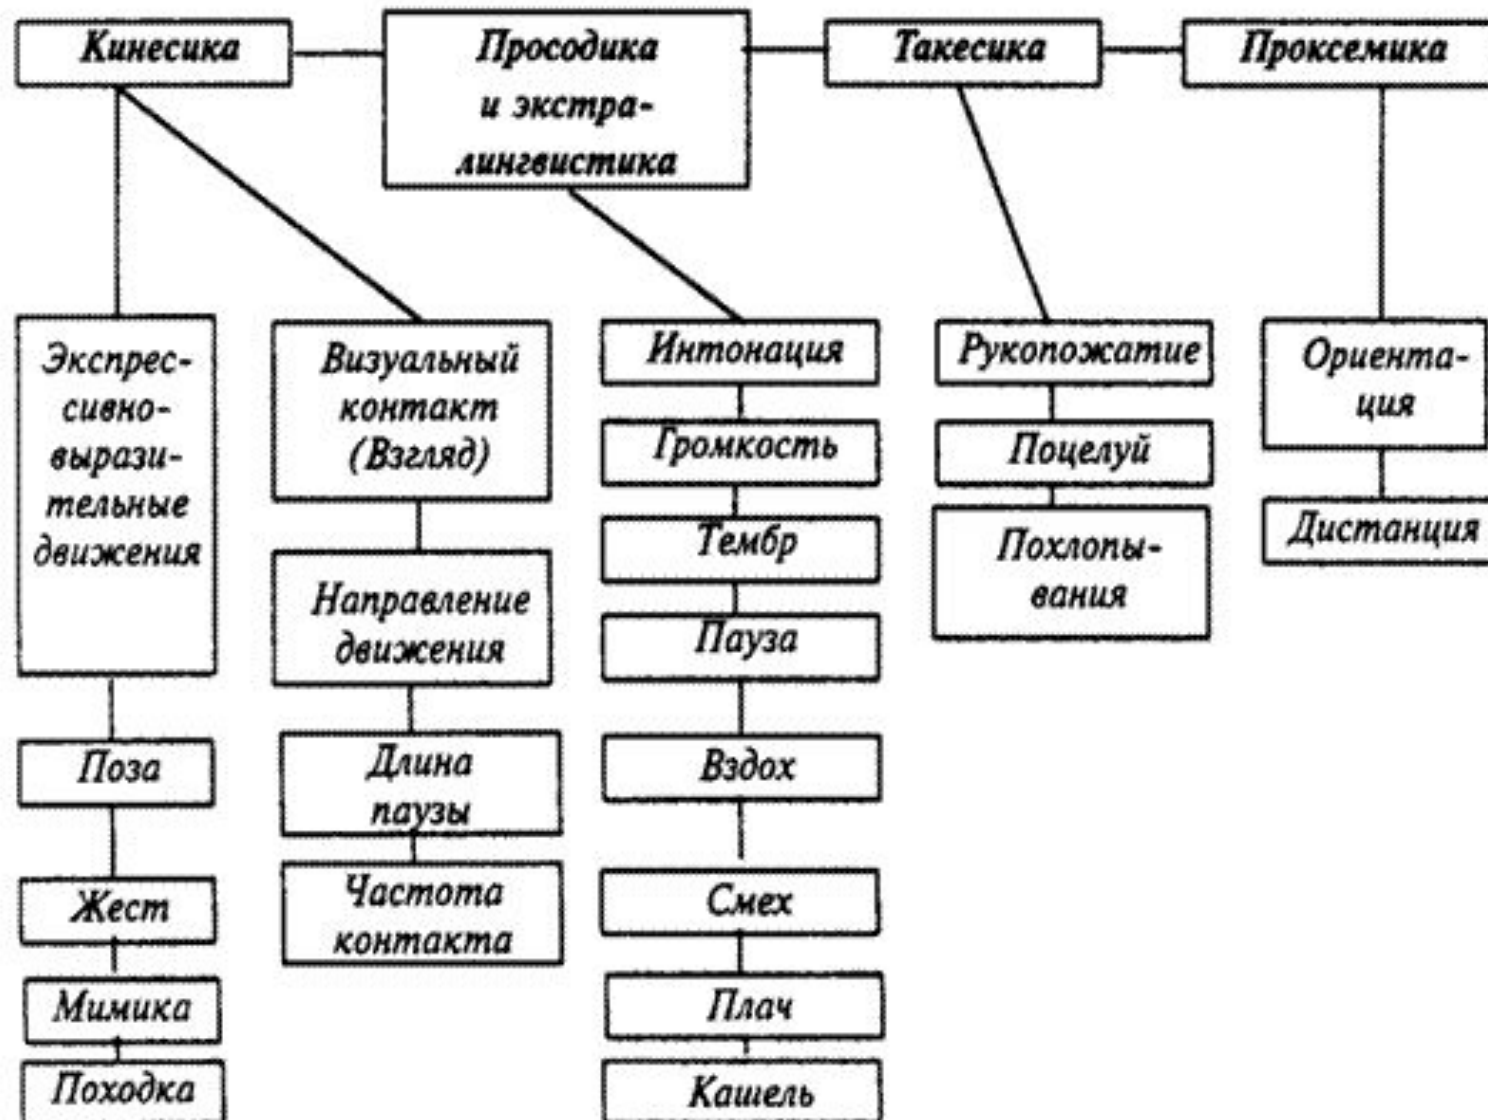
Кинесика

Просодика и экстралингвистика

Такесика

Проксемика

Экспрессивно-выразительные движения

Поза

Жест

Мимика

Походка

Визуальный контакт (Взгляд)

Направление движения

Длина паузы

Частота контакта

Интонация

Громкость

Тембр

Пауза

Вздох

Смех

Плач

Кашель

Рукопожатие

Поцелуй

Похлопывания

Ориентация

Дистанция